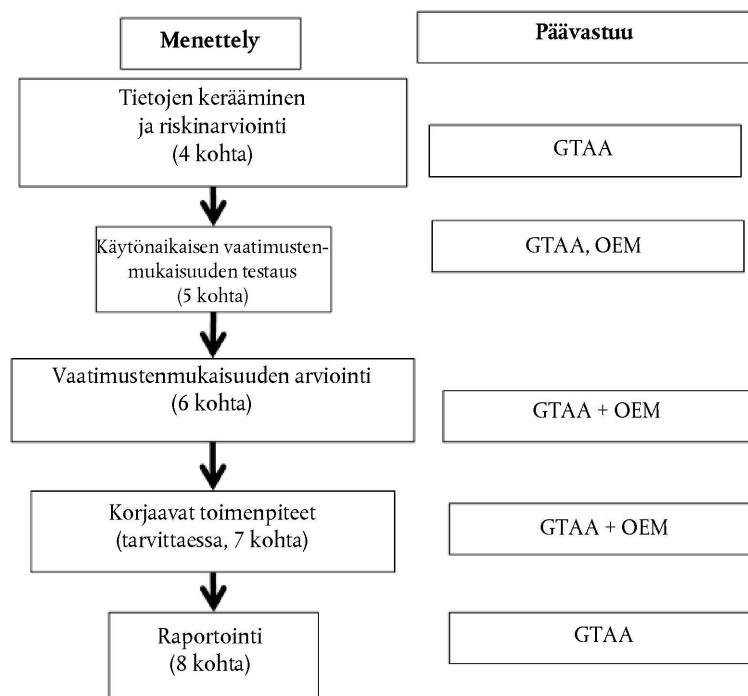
Menettely

Päävastuu

Tietojen kerääminen ja riskinarviointi (4 kohta)

GTAA

Käytönaikaisen vaatimustenmukaisuuden testaus (5 kohta)

GTAA, OEM

Vaatimustenmukaisuuden arviointi (6 kohta)

GTAA + OEM

Korjaavat toimenpiteet (tarvittaessa, 7 kohta)

GTAA + OEM

Raportointi (8 kohta)

GTAA